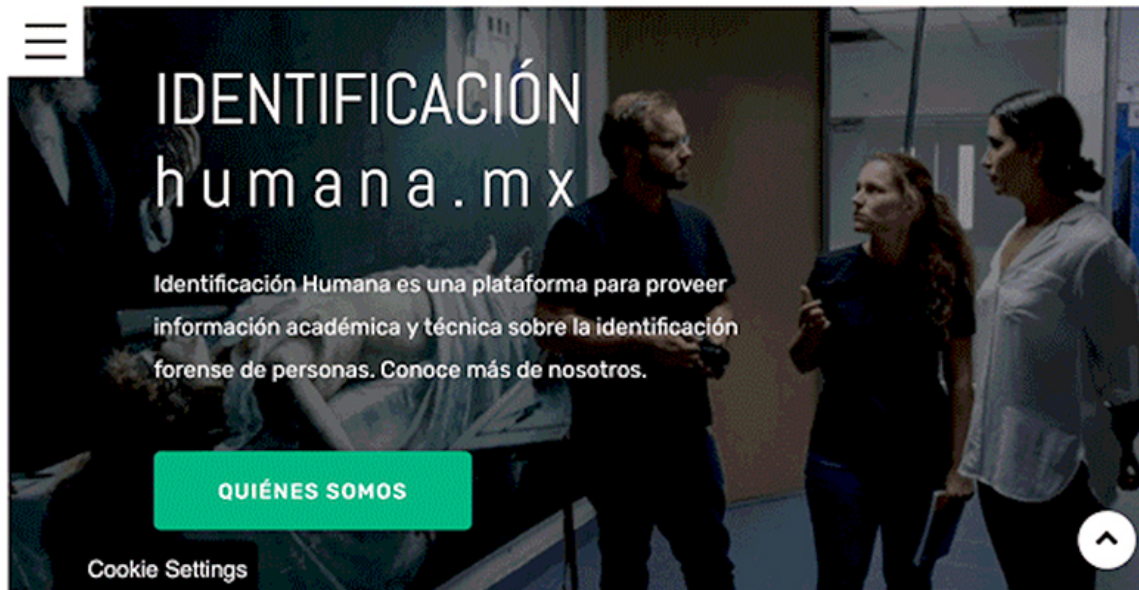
IDENTIFICACIÓN
humana.mx

Identificación Humana es una plataforma para proveer información académica y técnica sobre la identificación forense de personas. Conoce más de nosotros.

QUIÉNES SOMOS

Cookie Settings